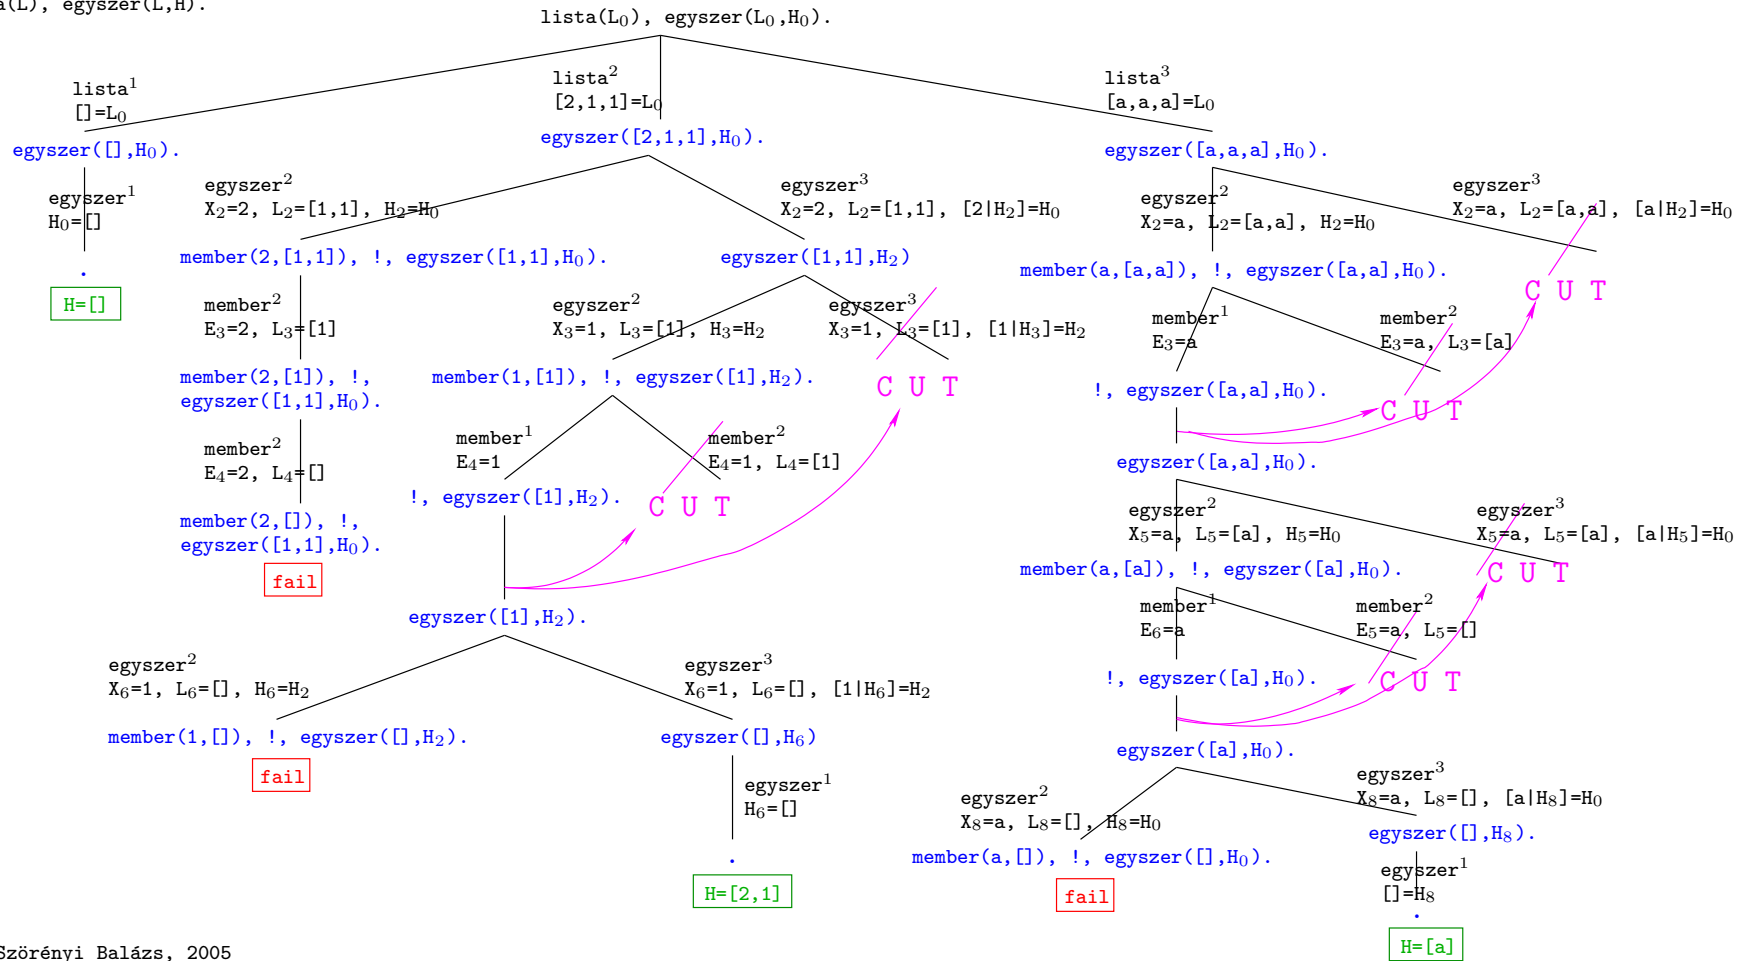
a(L), egyszer(L,H).

lista($L_0$), egyszer($L_0$,$H_0$).

lista$^1$
[]=$L_0$

lista$^2$
[2,1,1]=$L_0$

lista$^3$
[a,a,a]=$L_0$

egyszer([],$H_0$).

egyszer$^1$
$H_0$=[]

.

H=[]

egyszer([2,1,1],$H_0$).

egyszer$^2$
$X_2$=2, $L_2$=[1,1], $H_2$=$H_0$

egyszer$^3$
$X_2$=2, $L_2$=[1,1], [2|$H_2$]=$H_0$

member(2,[1,1]), !, egyszer([1,1],$H_0$).

member$^2$
$E_3$=2, $L_3$=[1]

member(2,[1]), !,
egyszer([1,1],$H_0$).

member$^2$
$E_4$=2, $L_4$=[]

member(2,[]), !,
egyszer([1,1],$H_0$).

fail

egyszer([1,1],$H_2$)

egyszer$^2$
$X_3$=1, $L_3$=[1], $H_3$=$H_2$

egyszer$^3$
$X_3$=1, $L_3$=[1], [1|$H_3$]=$H_2$

C U T

member(1,[1]), !, egyszer([1],$H_2$).

member$^1$
$E_4$=1

member$^2$
$E_4$=1, $L_4$=[1]

!, egyszer([1],$H_2$).

C U T

egyszer([1],$H_2$).

egyszer$^2$
$X_6$=1, $L_6$=[], $H_6$=$H_2$

egyszer$^3$
$X_6$=1, $L_6$=[], [1|$H_6$]=$H_2$

member(1,[]), !, egyszer([],$H_2$).

fail

egyszer([],$H_6$)

egyszer$^1$
$H_6$=[]

.

H=[2,1]

egyszer([a,a,a],$H_0$).

egyszer$^2$
$X_2$=a, $L_2$=[a,a], $H_2$=$H_0$

egyszer$^3$
$X_2$=a, $L_2$=[a,a], [a|$H_2$]=$H_0$

C U T

member(a,[a,a]), !, egyszer([a,a],$H_0$).

member$^1$
$E_3$=a

member$^2$
$E_3$=a, $L_3$=[a]

!, egyszer([a,a],$H_0$).

C U T

egyszer([a,a],$H_0$).

egyszer$^2$
$X_5$=a, $L_5$=[a], $H_5$=$H_0$

egyszer$^3$
$X_5$=a, $L_5$=[a], [a|$H_5$]=$H_0$

C U T

member(a,[a]), !, egyszer([a],$H_0$).

member$^1$
$E_6$=a

member$^2$
$E_5$=a, $L_5$=[]

!, egyszer([a],$H_0$).

C U T

egyszer([a],$H_0$).

egyszer$^2$
$X_8$=a, $L_8$=[], $H_8$=$H_0$

egyszer$^3$
$X_8$=a, $L_8$=[], [a|$H_8$]=$H_0$

member(a,[]), !, egyszer([],$H_0$).

fail

egyszer([],$H_8$).

egyszer$^1$
[]=$H_8$

.

H=[a]

Szörényi Balázs, 2005